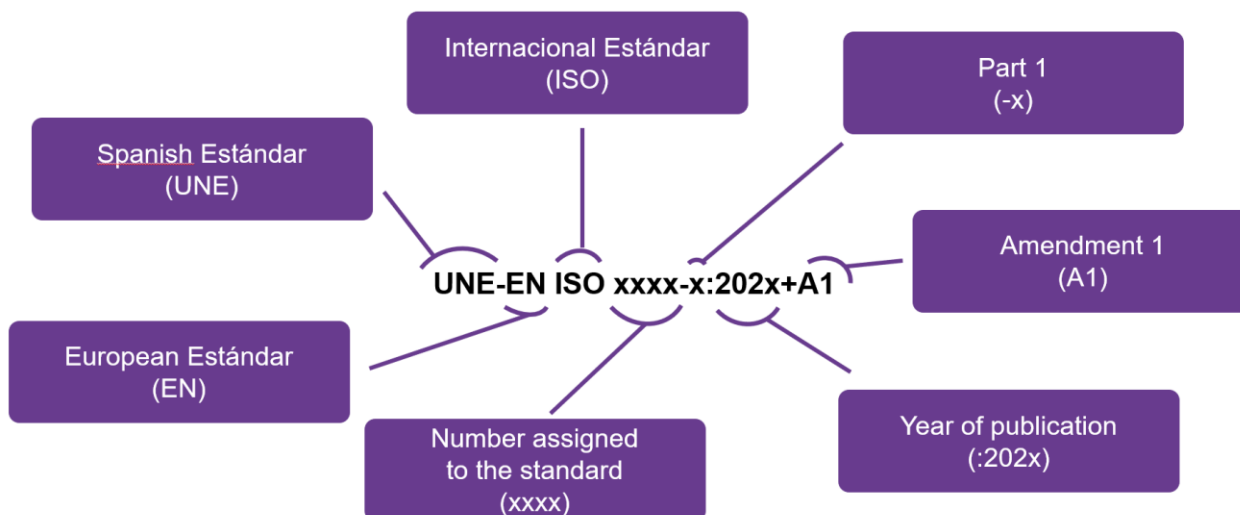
Internacional Estándar
(ISO)

Part 1
(-x)

Spanish Estándar
(UNE)

Amendment 1
(A1)

UNE-EN ISO xxxx-x:202x+A1

European Estándar
(EN)

Year of publication
(:202x)

Number assigned
to the standard
(xxxx)